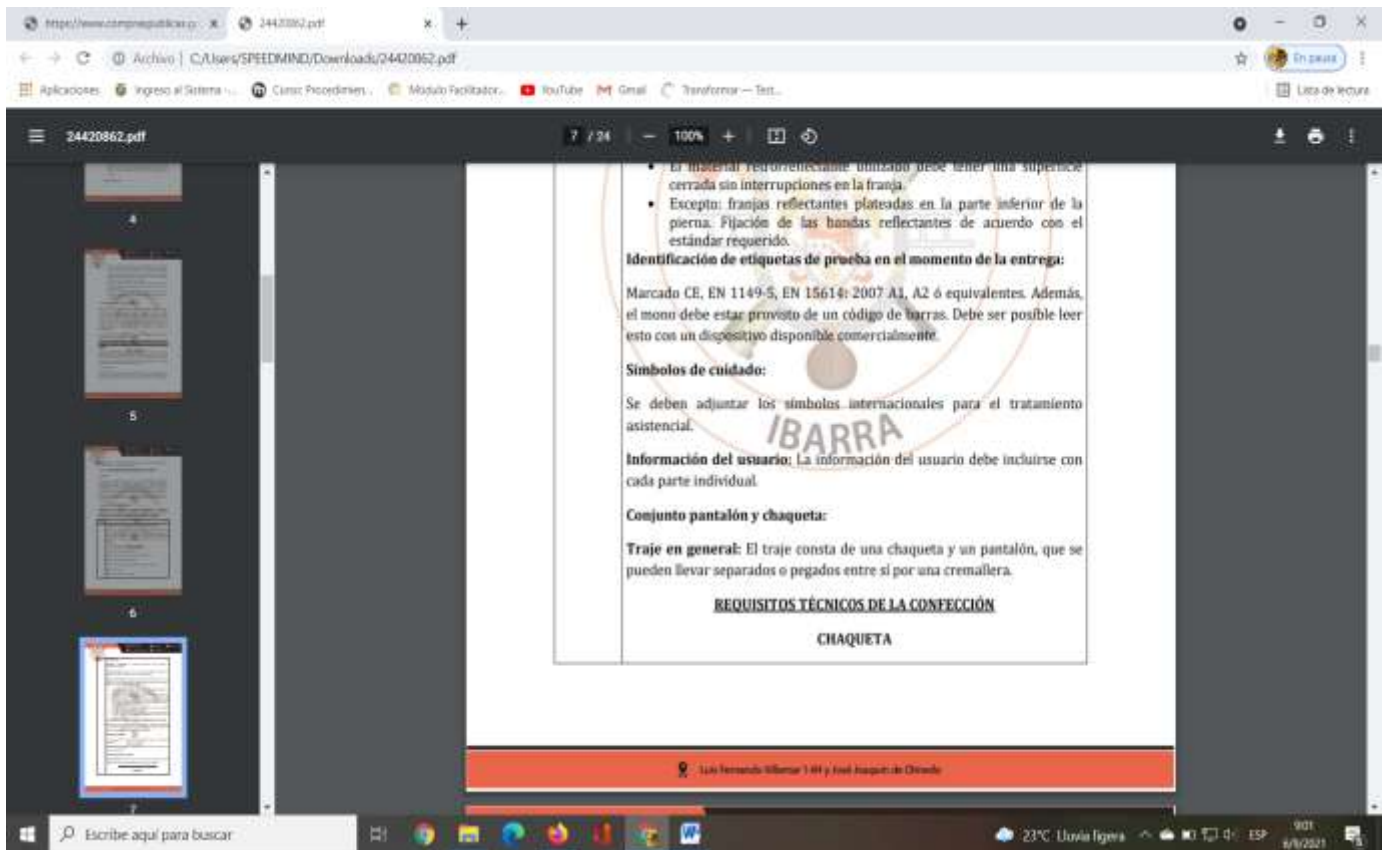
https://www.compraspublicas.g... × 24420862.pdf × +

← → C Archivo | C:/Users/SPEEDMIND/Downloads/24420862.pdf

Aplicaciones Ingreso al Sistema -... Consc Procedimien... Modulo Facilitador... YouTube Gmail Transformar — Text... Lista de lectura

En pausa

24420862.pdf 7 / 24 — 100% +

4

5

6

7

• El material retrorreflectante utilizado debe tener una superficie cerrada sin interrupciones en la franja.

• Excepto: franjas reflectantes plateadas en la parte inferior de la pierna. Fijación de las bandas reflectantes de acuerdo con el estándar requerido.

Identificación de etiquetas de prueba en el momento de la entrega:

Marcado CE, EN 1149-5, EN 15614: 2007 A1, A2 ó equivalentes. Además, el mono debe estar provisto de un código de barras. Debe ser posible leer esto con un dispositivo disponible comercialmente.

Símbolos de cuidado:

Se deben adjuntar los símbolos internacionales para el tratamiento asistencial.

IBARRA

Información del usuario: La información del usuario debe incluirse con cada parte individual.

Conjunto pantalón y chaqueta:

Traje en general: El traje consta de una chaqueta y un pantalón, que se pueden llevar separados o pegados entre sí por una cremallera.

REQUISITOS TÉCNICOS DE LA CONFECCIÓN

CHAQUETA

Luis Fernando Villamar 1-H y José Joaquín de Olmedo

Escribe aquí para buscar

23°C Lluvia ligera ESP 9:01 6/9/2021